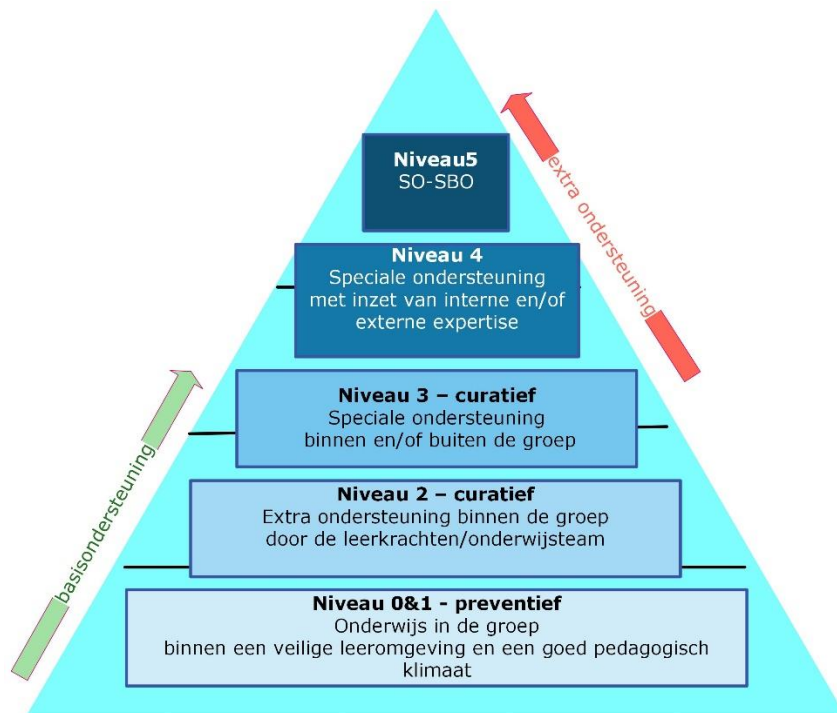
Niveau5
SO-SBO

extra ondersteuning

Niveau 4
Speciale ondersteuning met inzet van interne en/of externe expertise

Niveau 3 – curatief
Speciale ondersteuning binnen en/of buiten de groep

basisondersteuning

Niveau 2 – curatief
Extra ondersteuning binnen de groep door de leerkrachten/onderwijsteam

Niveau 0&1 - preventief
Onderwijs in de groep binnen een veilige leeromgeving en een goed pedagogisch klimaat